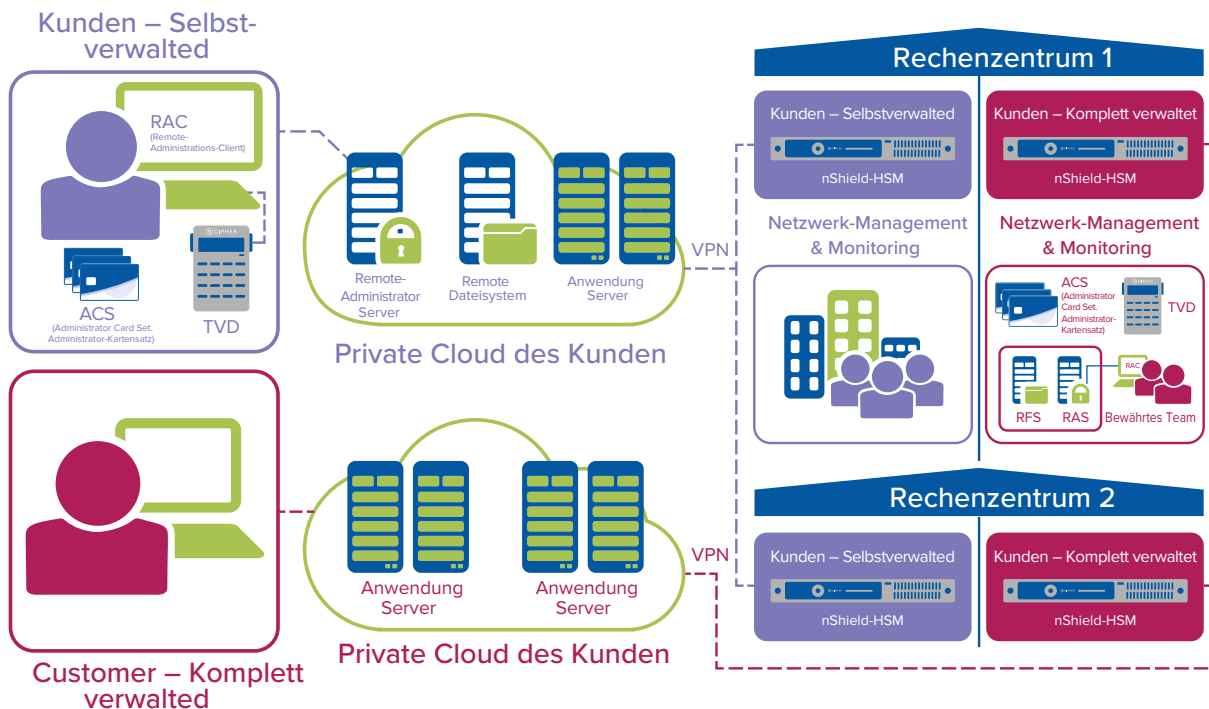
Kunden – Selbstverwalted

RAC
(Remote-Administrations-Client)

ACS
(Administrator Card Set. Administrator-Kartensatz)

TVD

Remote-Administrator Server

Remote Dateisystem

Anwendung Server

Private Cloud des Kunden

VPN

Rechenzentrum 1

Kunden – Selbstverwalted

nShield-HSM

Kunden – Komplett verwaltet

nShield-HSM

Netzwerk-Management & Monitoring

Netzwerk-Management & Monitoring

ACS
(Administrator Card Set. Administrator-Kartensatz)

TVD

RFS

RAS

RAC

Bewährtes Team

Customer – Komplett verwalted

Anwendung Server

Anwendung Server

Private Cloud des Kunden

VPN

Rechenzentrum 2

Kunden – Selbstverwalted

nShield-HSM

Kunden – Komplett verwaltet

nShield-HSM